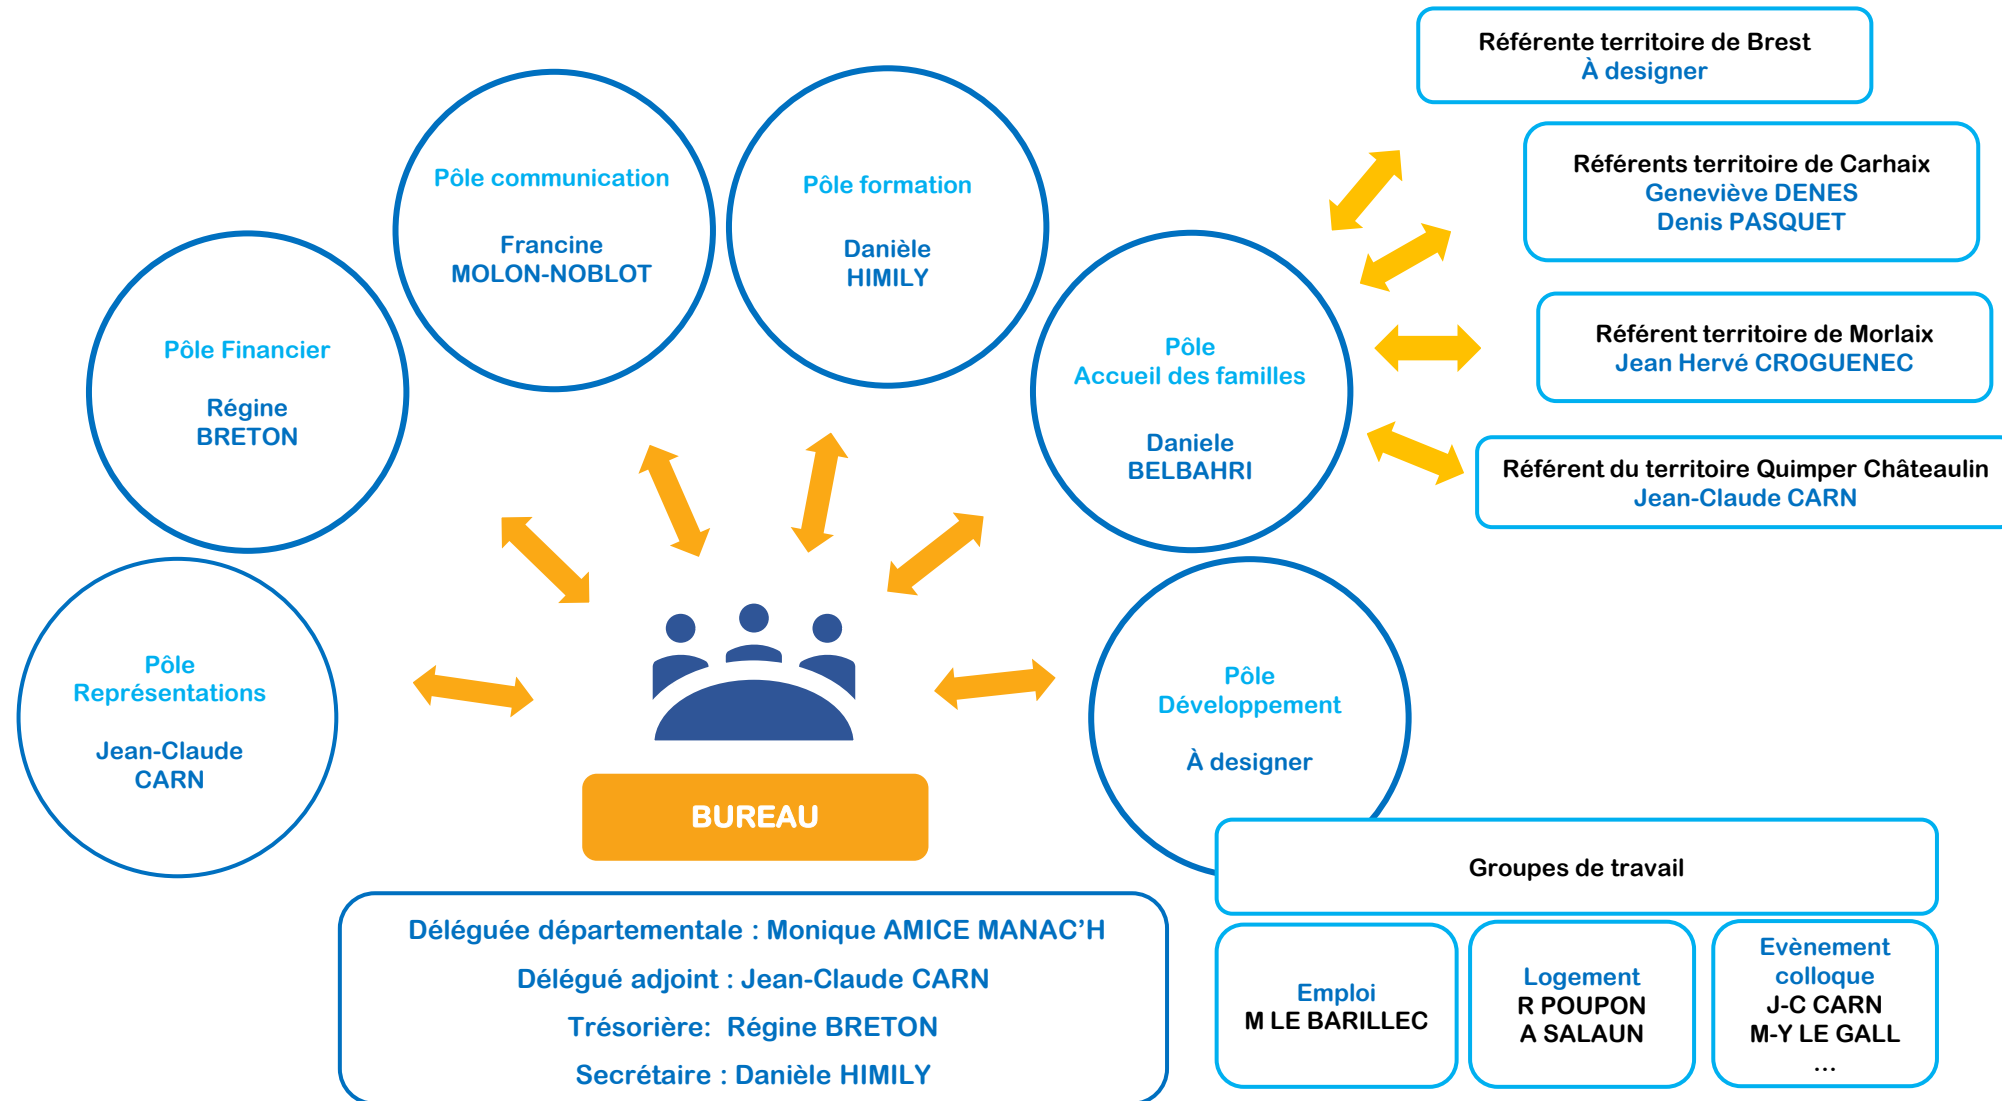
Référente territoire de Brest
À designer

Référents territoire de Carhaix
Geneviève DENES
Denis PASQUET

Référent territoire de Morlaix
Jean Hervé CROGUENEC

Référent du territoire Quimper Châteaulin
Jean-Claude CARN

Pôle communication

Francine
MOLON-NOBLOT

Pôle formation

Danièle
HIMILY

Pôle Financier

Régine
BRETON

Pôle
Accueil des familles

Daniele
BELBAHRI

Pôle
Représentations

Jean-Claude
CARN

BUREAU

Pôle
Développement

À designer

Groupes de travail

Emploi
M LE BARILLEC

Logement
R POUPON
A SALAUN

Evènement
colloque
J-C CARN
M-Y LE GALL
...

Déléguée départementale : Monique AMICE MANAC'H
Délégué adjoint : Jean-Claude CARN
Trésorière: Régine BRETON
Secrétaire : Danièle HIMILY